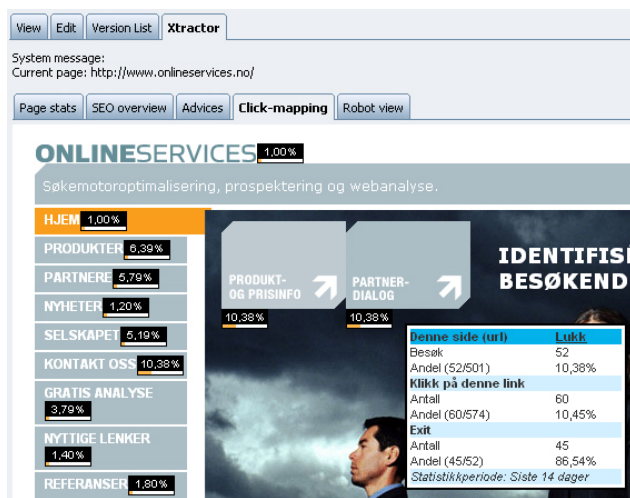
View | Edit | Version List | Xtractor

System message:
Current page: http://www.onlineservices.no/

Page stats | SEO overview | Advices | Click-mapping | Robot view

ONLINESERVICES 1,00%

Søkemotoroptimalisering, prospektering og webanalyse.

HJEM 1,00%
PRODUKTER 6,39%
PARTNERE 5,79%
NYHETER 1,20%
SELSKAPET 5,19%
KONTAKT OSS 10,38%
GRATIS ANALYSE 3,79%
NYTTIGE LENKER 1,40%
REFERANSER 1,80%

PRODUKT- OG PRISINFO
10,38%

PARTNER-DIALOG
10,38%

IDENTIFIS
BESØKEND

| Denne side (url) | Lukk |
|---|---|
| Besøk | 52 |
| Andel (52/501) | 10,38% |
| Klikk på denne link | |
| Antall | 60 |
| Andel (60/574) | 10,45% |
| Exit | |
| Antall | 45 |
| Andel (45/52) | 86,54% |
| Statistikkperiode: Siste 14 dager | |